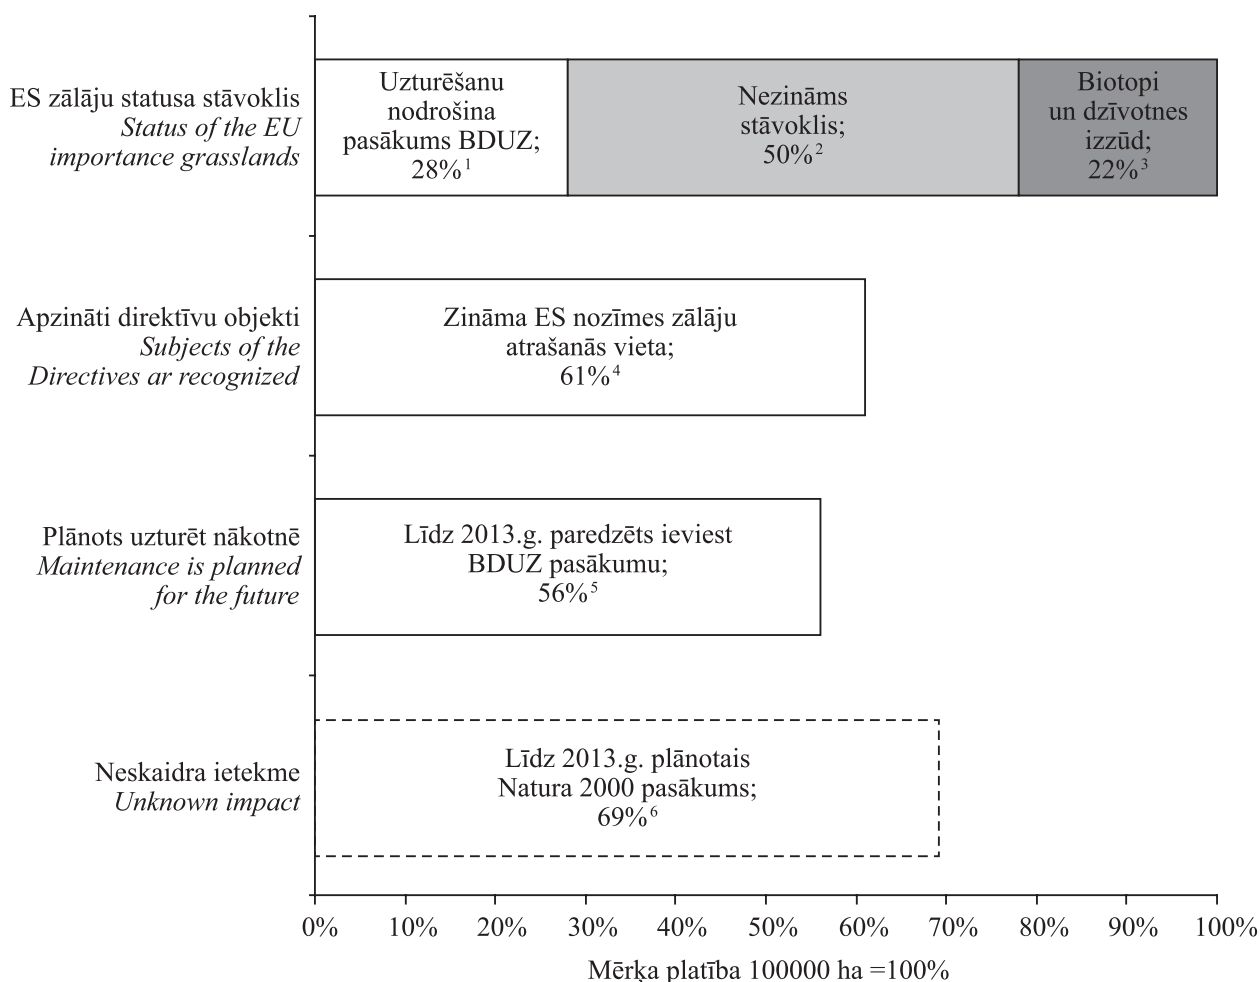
ES zālāju statusa stāvoklis
*Status of the EU importance grasslands*

Uzturēšanu nodrošina pasākums BDUZ; 28%$^{1}$

Nezināms stāvoklis; 50%$^{2}$

Biotopi un dzīvotnes izzūd; 22%$^{3}$

Apzināti direktīvu objekti
*Subjects of the Directives ar recognized*

Zināma ES nozīmes zālāju atrašanās vieta; 61%$^{4}$

Plānots uzturēt nākotnē
*Maintenance is planned for the future*

Līdz 2013.g. paredzēts ieviest BDUZ pasākumu; 56%$^{5}$

Neskaidra ietekme
*Unknown impact*

Līdz 2013.g. plānotais Natura 2000 pasākums; 69%$^{6}$

0% 10% 20% 30% 40% 50% 60% 70% 80% 90% 100%

Mērķa platība 100000 ha =100%